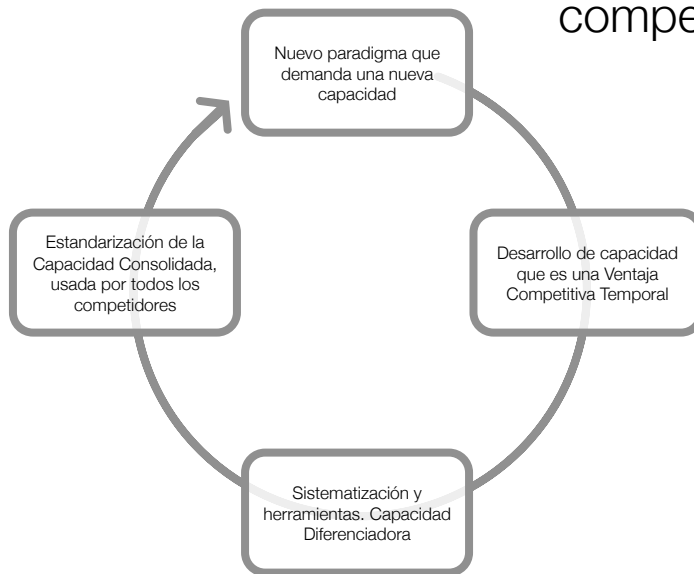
compe

Nuevo paradigma que demanda una nueva capacidad

Desarrollo de capacidad que es una Ventaja Competitiva Temporal

Sistematización y herramientas. Capacidad Diferenciadora

Estandarización de la Capacidad Consolidada, usada por todos los competidores